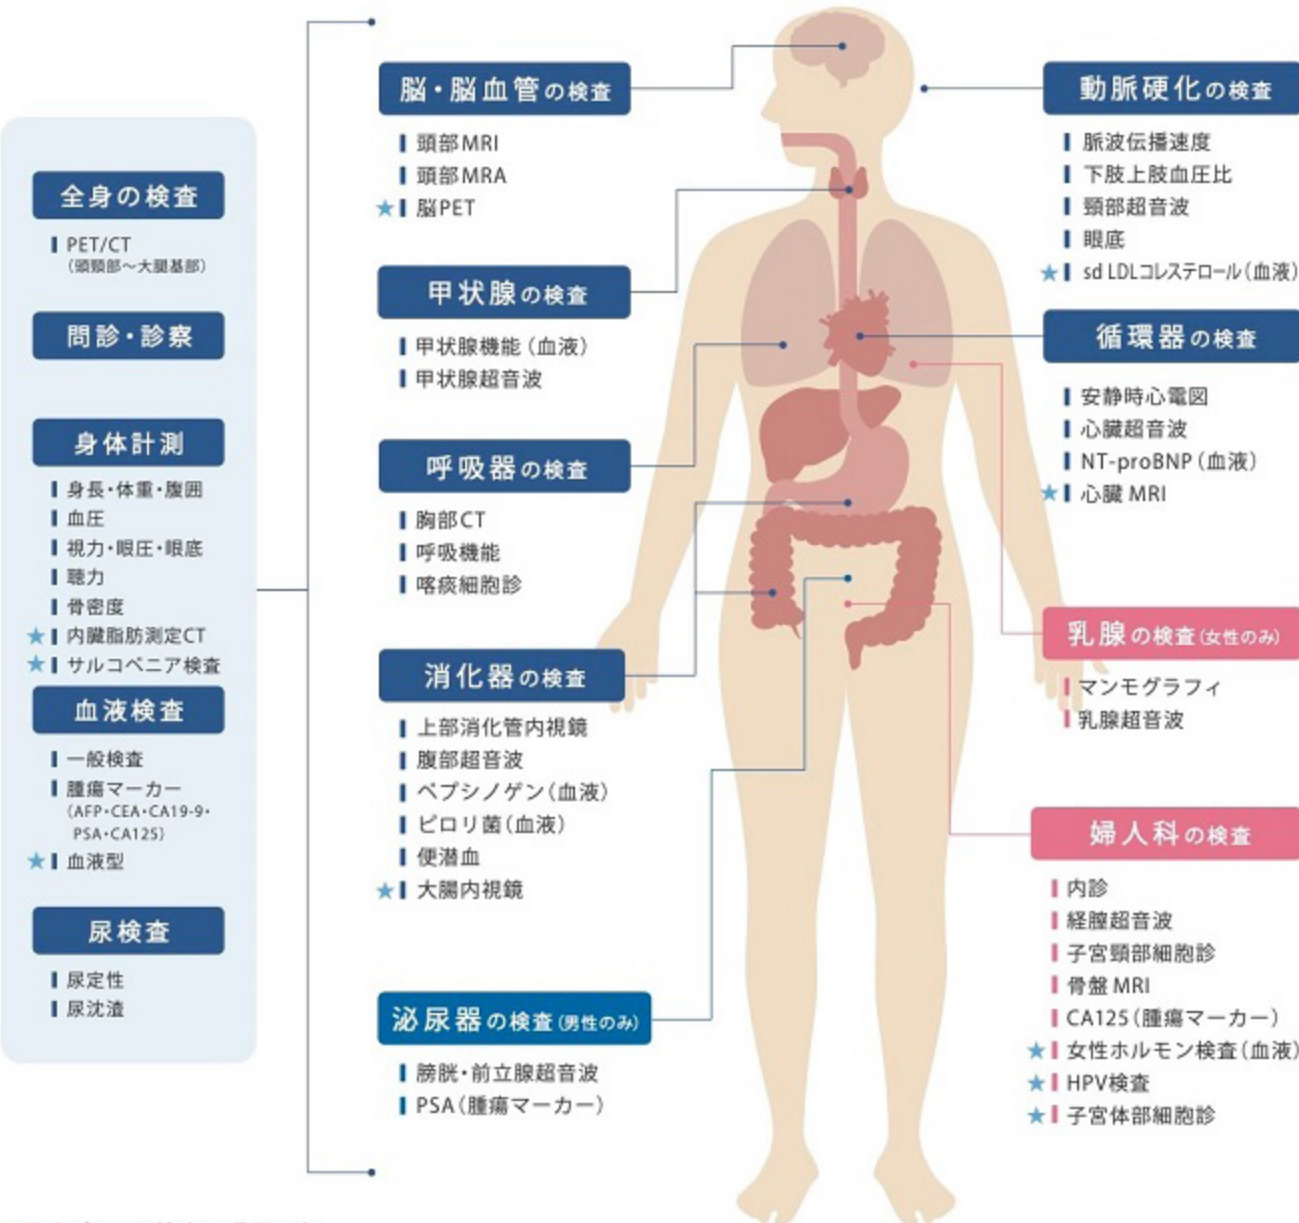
全身の検査
PET/CT
(頭頸部～大腿基部)

問診・診察

身体計測
身長・体重・腹囲
血圧
視力・眼圧・眼底
聴力
骨密度
★ 内臓脂肪測定CT
★ サルコペニア検査

血液検査
一般検査
腫瘍マーカー
(AFP・CEA・CA19-9・PSA・CA125)
★ 血液型

尿検査
尿定性
尿沈渣

脳・脳血管の検査
頭部MRI
頭部MRA
★ 脳PET

甲状腺の検査
甲状腺機能(血液)
甲状腺超音波

呼吸器の検査
胸部CT
呼吸機能
喀痰細胞診

消化器の検査
上部消化管内視鏡
腹部超音波
ペプシノゲン(血液)
ピロリ菌(血液)
便潜血
★ 大腸内視鏡

泌尿器の検査(男性のみ)
膀胱・前立腺超音波
PSA(腫瘍マーカー)

動脈硬化の検査
脈波伝播速度
下肢上肢血圧比
頸部超音波
眼底
★ sd LDLコレステロール(血液)

循環器の検査
安静時心電図
心臓超音波
NT-proBNP(血液)
★ 心臓 MRI

乳腺の検査(女性のみ)
マンモグラフィ
乳腺超音波

婦人科の検査
内診
経腟超音波
子宮頸部細胞診
骨盤 MRI
CA125(腫瘍マーカー)
★ 女性ホルモン検査(血液)
★ HPV検査
★ 子宮体部細胞診